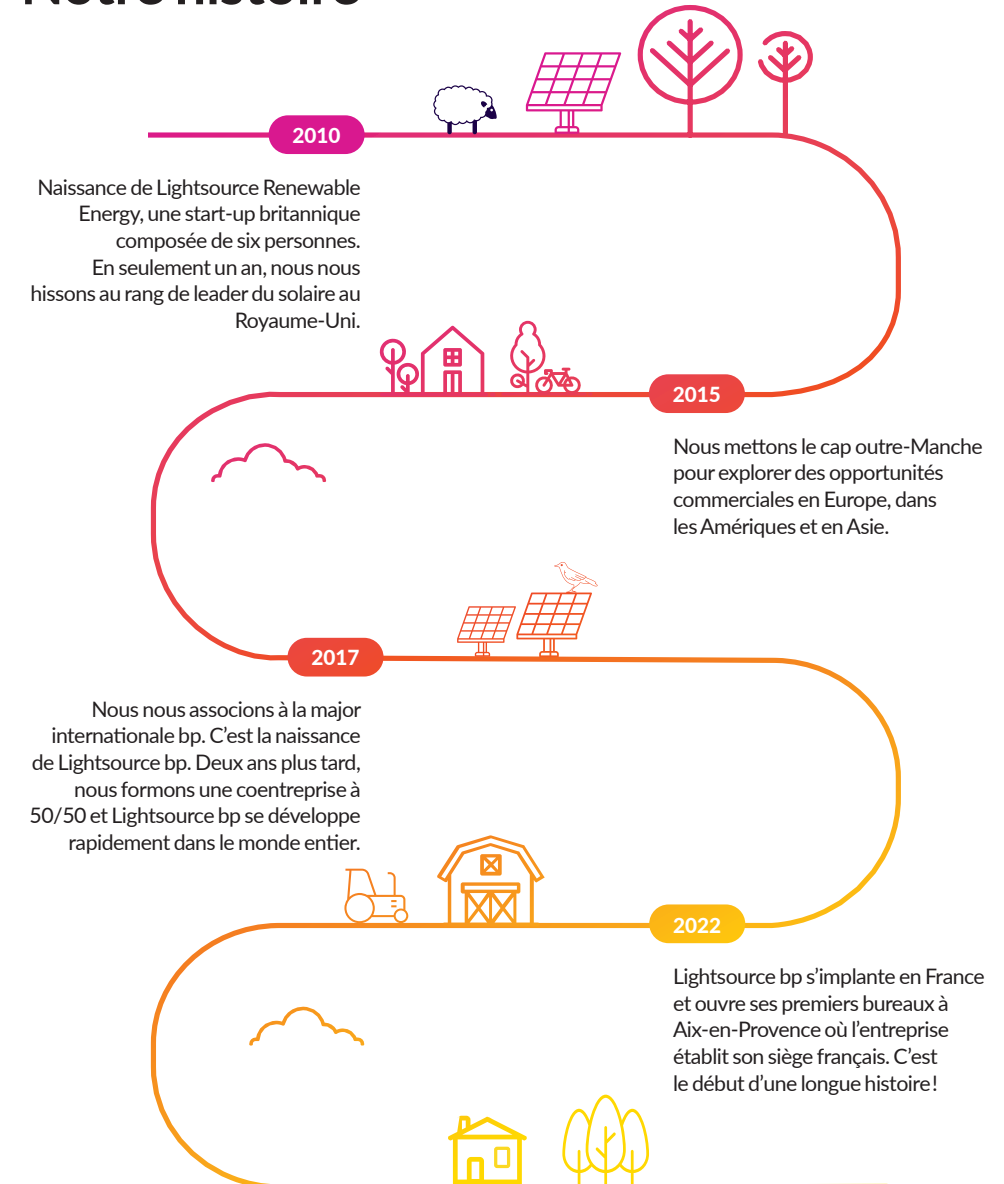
Notre histoire

2010

Naissance de Lightsource Renewable Energy, une start-up britannique composée de six personnes. En seulement un an, nous nous hissons au rang de leader du solaire au Royaume-Uni.

2015

Nous mettons le cap outre-Manche pour explorer des opportunités commerciales en Europe, dans les Amériques et en Asie.

2017

Nous nous associons à la major internationale bp. C'est la naissance de Lightsource bp. Deux ans plus tard, nous formons une coentreprise à 50/50 et Lightsource bp se développe rapidement dans le monde entier.

2022

Lightsource bp s'implante en France et ouvre ses premiers bureaux à Aix-en-Provence où l'entreprise établit son siège français. C'est le début d'une longue histoire !